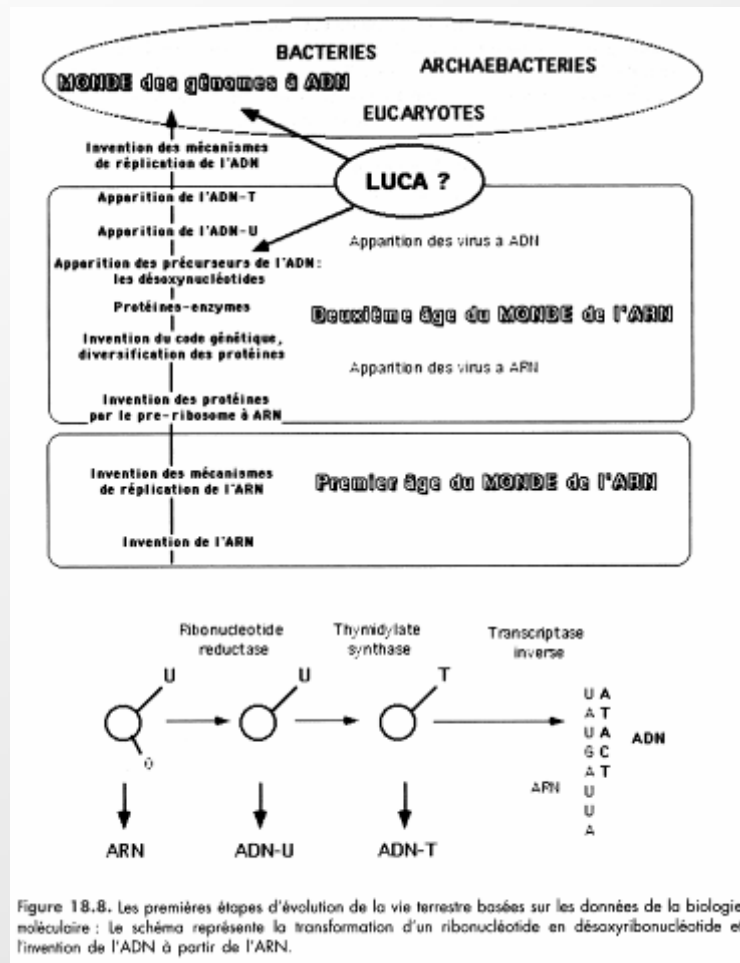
BACTERIES

ARCHAEBACTERIES

MONDE des génomes à ADN

EUCARYOTES

Invention des mécanismes de réplication de l'ADN

LUCA ?

Apparition de l'ADN-T

Apparition de l'ADN-U

Apparition des virus a ADN

Apparition des précurseurs de l'ADN : les désoxynucléotides

Protéines-enzymes

Deuxième âge du MONDE de l'ARN

Invention du code génétique, diversification des protéines

Apparition des virus a ARN

Invention des protéines par le pre-ribosome à ARN

Invention des mécanismes de réplication de l'ARN

Premier âge du MONDE de l'ARN

Invention de l'ARN

Ribonucleotide reductase

Thymidylate synthase

Transcriptase inverse

U

U

T

0

U A
A T
U A
G C
A T
U
U
A

ADN

ARN

ARN

ADN-U

ADN-T

Figure 18.8. Les premières étapes d'évolution de la vie terrestre basées sur les données de la biologie moléculaire : Le schéma représente la transformation d'un ribonucléotide en désoxyribonucléotide et l'invention de l'ADN à partir de l'ARN.